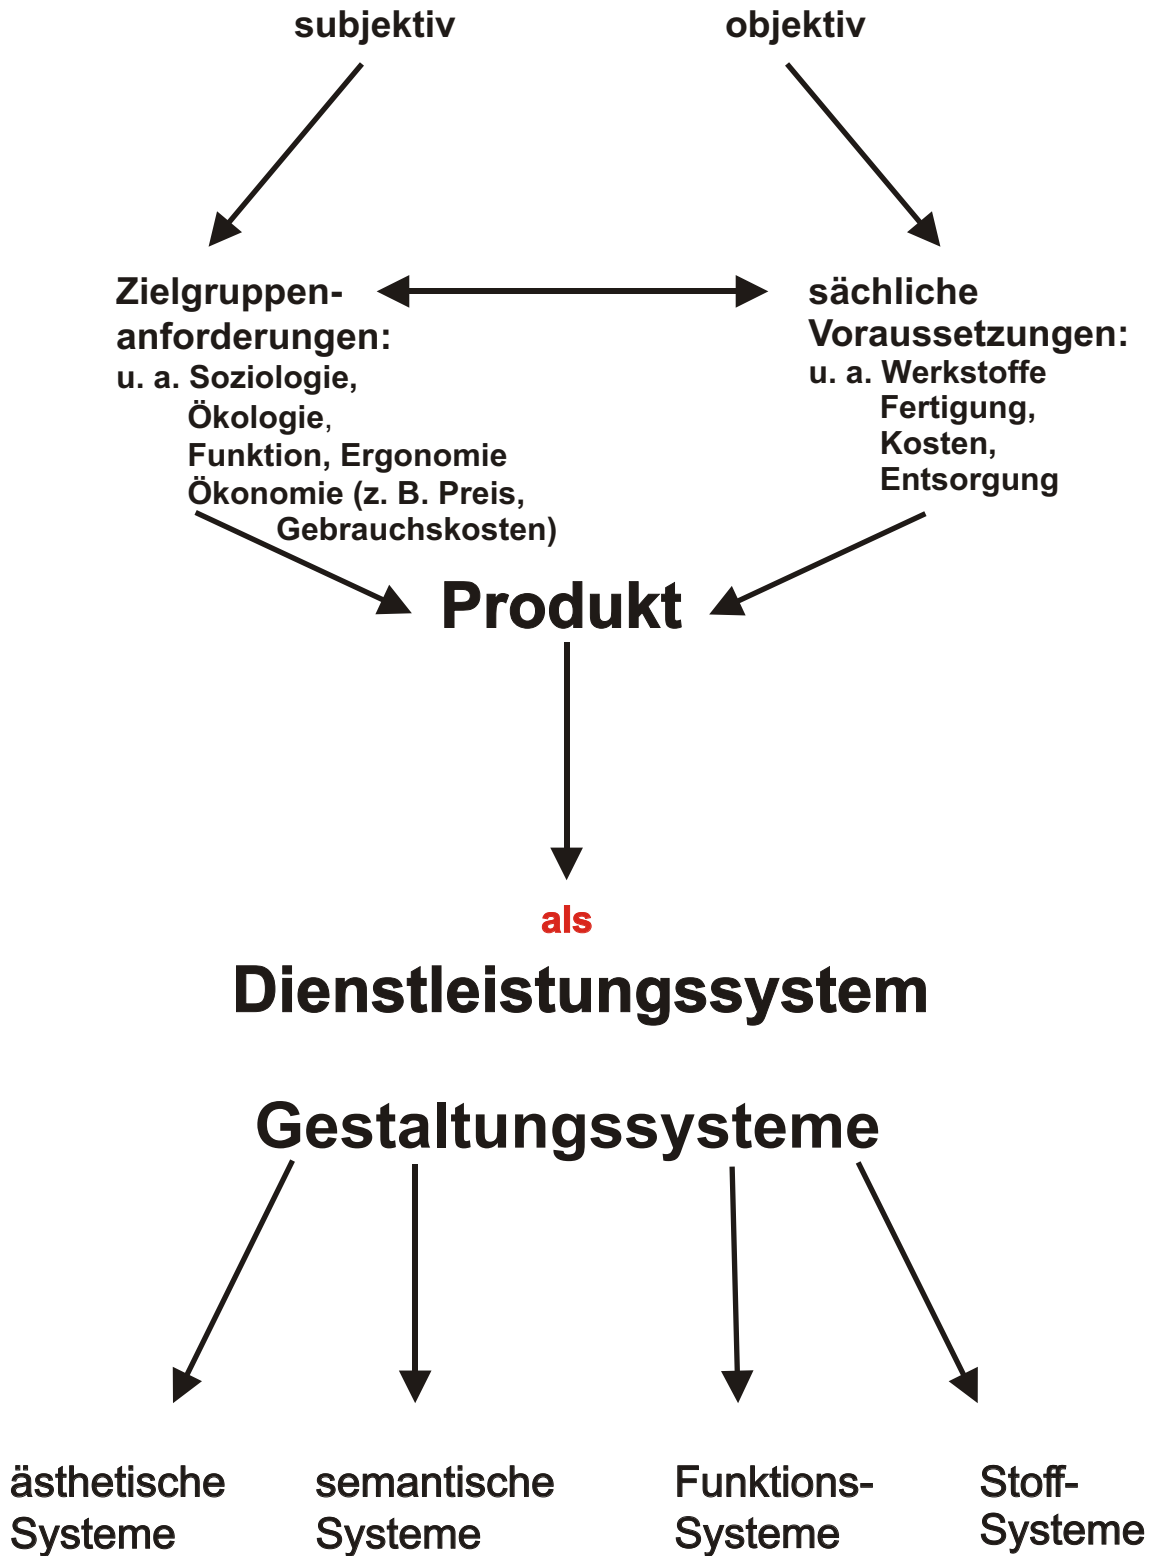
subjektiv

objektiv

Zielgruppenanforderungen:
u. a. Soziologie,
Ökologie,
Funktion, Ergonomie
Ökonomie (z. B. Preis, Gebrauchskosten)

sächliche Voraussetzungen:
u. a. Werkstoffe
Fertigung,
Kosten,
Entsorgung

Produkt

als

Dienstleistungssystem

Gestaltungssysteme

ästhetische Systeme

semantische Systeme

Funktions-Systeme

Stoff-Systeme